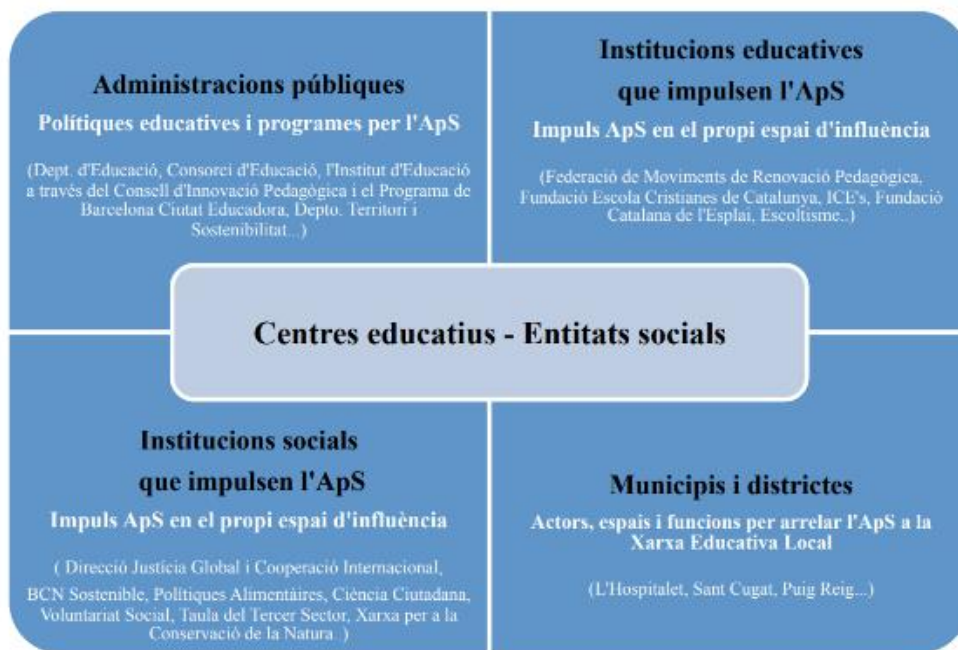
Administracions públiques

Polítiques educatives i programes per l'ApS

(Dept. d'Educació, Consorci d'Educació, l'Institut d'Educació a través del Consell d'Innovació Pedagògica i el Programa de Barcelona Ciutat Educadora, Depto. Territori i Sostenibilitat...)

Institucions educatives que impulsen l'ApS

Impuls ApS en el propi espai d'influència

(Federació de Moviments de Renovació Pedagògica, Fundació Escola Cristianes de Catalunya, ICE's, Fundació Catalana de l'Esplai, Escoltisme..)

Centres educatius - Entitats socials

Institucions socials que impulsen l'ApS

Impuls ApS en el propi espai d'influència

( Direcció Justícia Global i Cooperació Internacional, BCN Sostenible, Polítiques Alimentàires, Ciència Ciutadana, Voluntariat Social, Taula del Tercer Sector, Xarxa per a la Conservació de la Natura..)

Municipis i districtes

Actors, espais i funcions per arrelar l'ApS a la Xarxa Educativa Local

(L'Hospitalet, Sant Cugat, Puig Reig...)